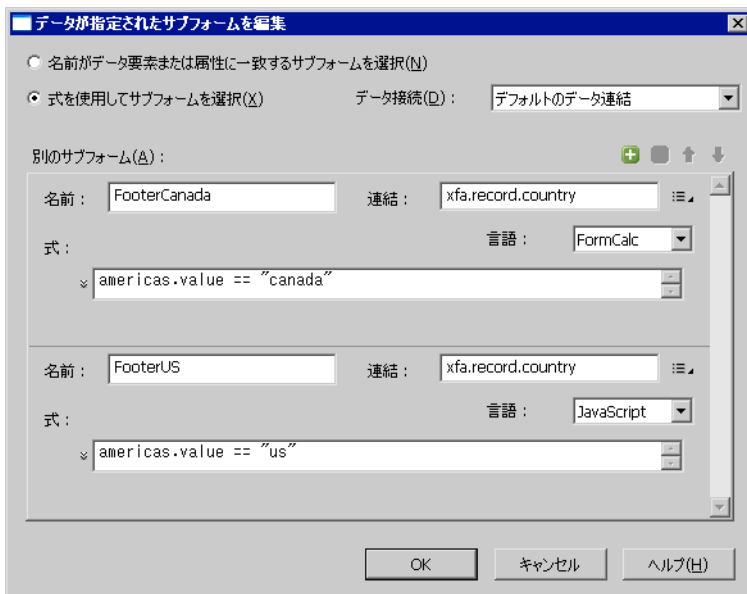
データが指定されたサブフォームを編集

名前がデータ要素または属性に一致するサブフォームを選択(N)

式を使用してサブフォームを選択(X)

データ接続(D)：

デフォルトのデータ連結

別のサブフォーム(A)：

名前： FooterCanada

連結： xfa.record.country

式：

言語： FormCalc

americas.value == "canada"

名前： FooterUS

連結： xfa.record.country

式：

言語： JavaScript

americas.value == "us"

OK

キャンセル

ヘルプ(H)